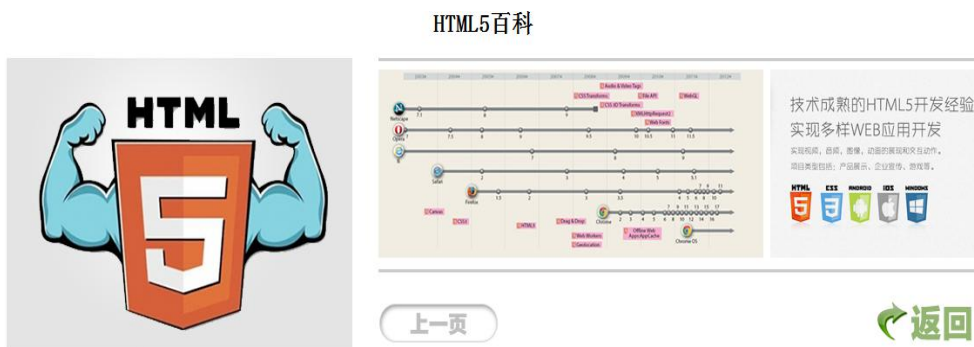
HTML5百科

HTML

5

Netscape
Opera
Safari
Firefox
Chrome
Chrome OS

Audio & Video Tags
CSS Transforms
File API
WebGL
CSS 3D Transforms
XMLHttpRequest 2
Web Fonts
Canvas
CSS3
HTML5
Drag & Drop
Web Workers
Geolocation
Offline Web Apps AppCache

技术成熟的HTML5开发经验
实现多样WEB应用开发

实现视频、音频、图像、动画的展现和交互动作。
项目类型包括：产品展示、企业宣传、游戏等。

HTML
CSS
ANDROID
IOS
WINDOWS

上一页

返回